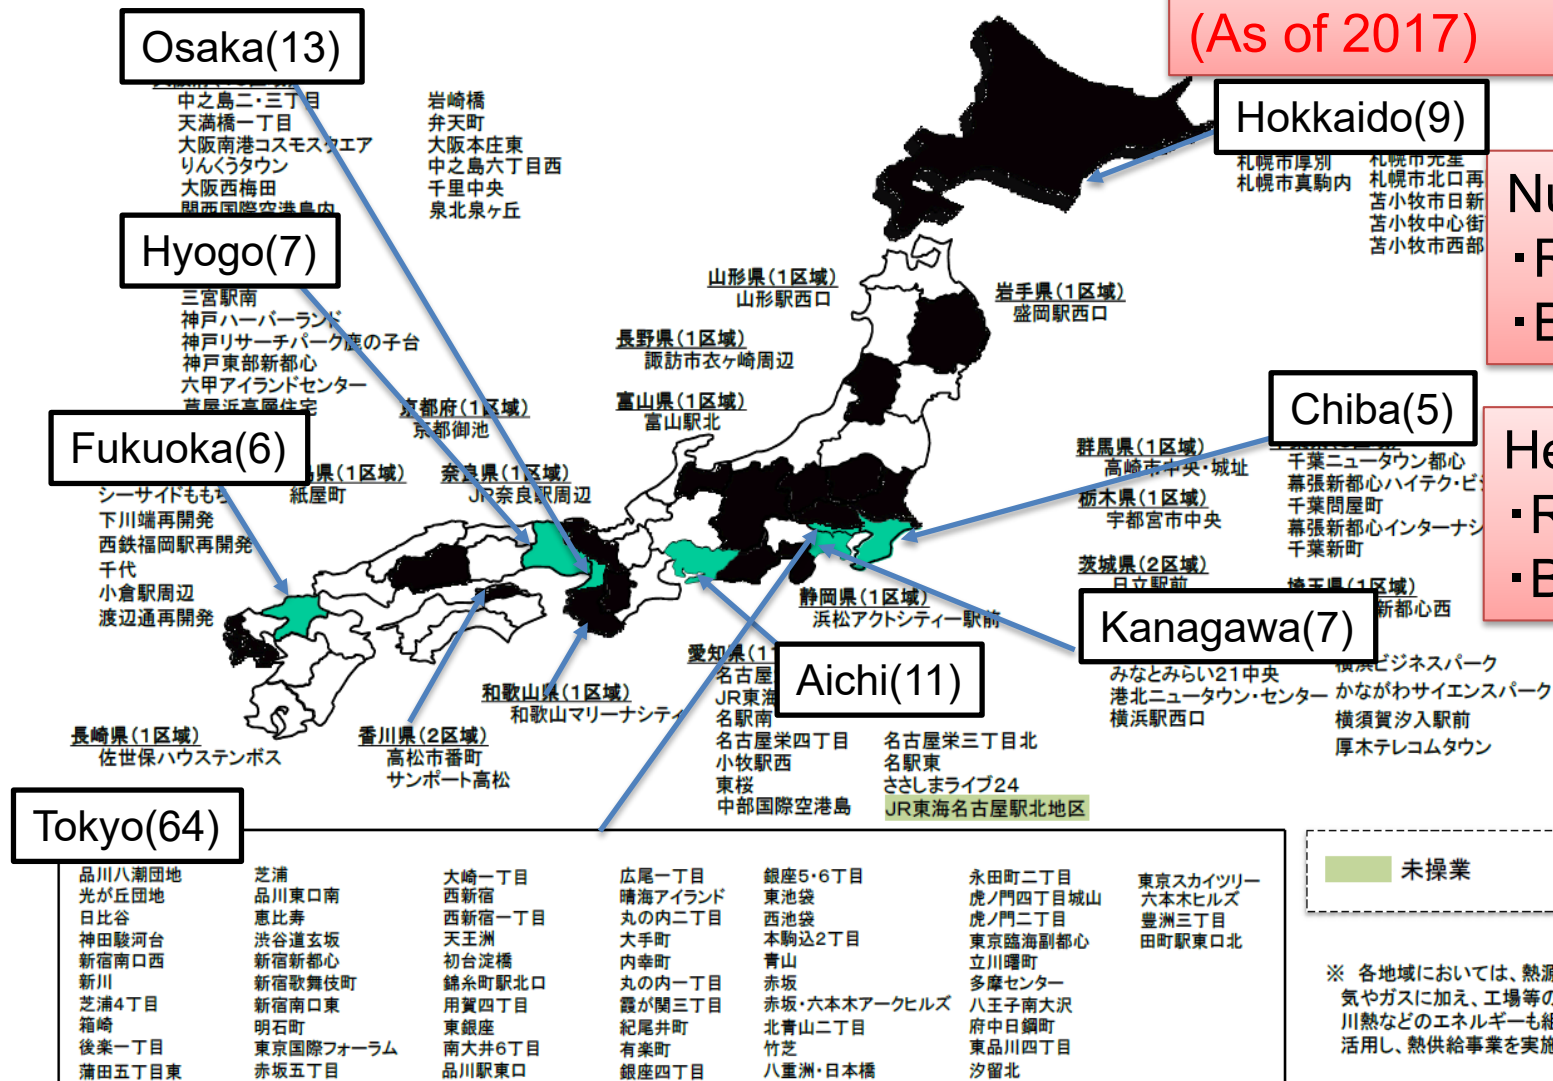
(As of 2017)

Osaka(13)
中之島二・三丁目
天満橋一丁目
大阪南港コスモスクエア
りんくうタウン
大阪西梅田
関西国際空港島内
岩崎橋
弁天町
大阪本庄東
中之島六丁目西
千里中央
泉北泉ヶ丘

Hokkaido(9)
札幌市厚別
札幌市真駒内
札幌市光星
札幌市北口再
苫小牧市日新
苫小牧中心街
苫小牧市西部

Nu
・F
・E

Hyogo(7)
三宮駅南
神戸ハーバーランド
神戸リサーチパーク鹿の子台
神戸東部新都心
六甲アイランドセンター
芦屋浜高層住宅

山形県（1区域）
山形駅西口
岩手県（1区域）
盛岡駅西口
長野県（1区域）
諏訪市衣ヶ崎周辺
富山県（1区域）
富山駅北
京都府（1区域）
京都御池

Fukuoka(6)
シーサイドももち
下川端再開発
西鉄福岡駅再開発
千代
小倉駅周辺
渡辺通再開発
県（1区域）
紙屋町
奈良県（1区域）
JR奈良駅周辺

Chiba(5)
千葉ニュータウン都心
幕張新都心ハイテク・ビ
千葉問屋町
幕張新都心インターナシ
千葉新町

He
・F
・E

群馬県（1区域）
高崎市中央・城址
栃木県（1区域）
宇都宮市中央
茨城県（2区域）
日立駅前
埼玉県（1区域）
新都心西
静岡県（1区域）
浜松アクトシティー駅前

Kanagawa(7)
みなとみらい21中央
港北ニュータウン・センター
横浜駅西口
横浜ビジネスパーク
かながわサイエンスパーク
横須賀汐入駅前
厚木テレコムタウン

愛知県（1
名古屋
JR東海
名駅南
名古屋栄四丁目
小牧駅西
東桜
中部国際空港島

Aichi(11)
名古屋栄三丁目北
名駅東
ささしまライブ24
JR東海名古屋駅北地区

和歌山県（1区域）
和歌山マリーナシティ
長崎県（1区域）
佐世保ハウステンボス
香川県（2区域）
高松市番町
サンポート高松

Tokyo(64)
品川八潮団地
光が丘団地
日比谷
神田駿河台
新宿南口西
新川
芝浦4丁目
箱崎
後楽一丁目
蒲田五丁目東
芝浦
品川東口南
恵比寿
渋谷道玄坂
新宿新都心
新宿歌舞伎町
新宿南口東
明石町
東京国際フォーラム
赤坂五丁目
大崎一丁目
西新宿
西新宿一丁目
天王洲
初台淀橋
錦糸町駅北口
用賀四丁目
東銀座
南大井6丁目
品川駅東口
広尾一丁目
晴海アイランド
丸の内二丁目
大手町
内幸町
丸の内一丁目
霞が関三丁目
紀尾井町
有楽町
銀座四丁目
銀座5・6丁目
東池袋
西池袋
本駒込2丁目
青山
赤坂
赤坂・六本木アークヒルズ
北青山二丁目
竹芝
八重洲・日本橋
永田町二丁目
虎ノ門四丁目城山
虎ノ門二丁目
東京臨海副都心
立川曙町
多摩センター
八王子南大沢
府中日鋼町
東品川四丁目
汐留北
東京スカイツリー
六本木ヒルズ
豊洲三丁目
田町駅東口北

未操業

※ 各地域においては、熱源
気やガスに加え、工場等の
川熱などのエネルギーも組
活用し、熱供給事業を実施